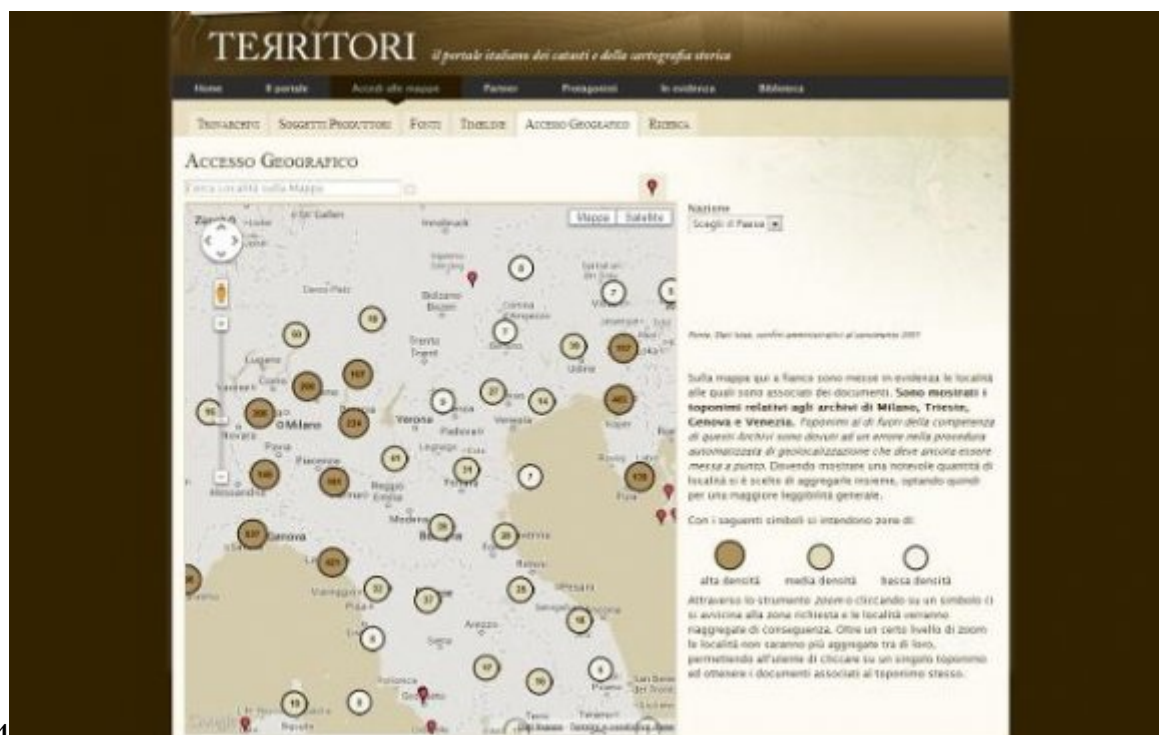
TERRITORI il portale italiano dei catasti e della cartografia storica

Home | Il portale | Accedi alle mappe | Partner | Protagonisti | In evidenza | Biblioteca

Tra archivi | Soggetti Produttori | Fonti | Timeline | Accesso Geografico | Ricerca

Accesso Geografico

Cerca località sulla Mappa

Mappa | Satellite

Nazione
Scegli il Paese

Fonte: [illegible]

Sulla mappa qui a fianco sono messe in evidenza le località alle quali sono associati dei documenti. Sono mostrati i toponimi relativi agli archivi di Milano, Trieste, Genova e Venezia. Toponimi al di fuori della competenza di questi Archivi sono dovuti ad un errore nella procedura automatizzata di geolocalizzazione che deve ancora essere messa a punto. Dovendo mostrare una notevole quantità di località si è scelto di aggregarle insieme, optando quindi per una maggiore leggibilità generale.

Con i seguenti simboli si intendono zone di:

alta densità | media densità | bassa densità

Attraverso lo strumento zoom o cliccando su un simbolo ci si avvicina alla zona richiesta e le località verranno riaggregate di conseguenza. Oltre un certo livello di zoom le località non saranno più aggregate tra di loro, permettendo all'utente di cliccare su un singolo toponimo ed ottenere i documenti associati al toponimo stesso.

Zurich | St. Gallen | Innsbruck | Bolzano Bozen | Trento Trient | Lugano | Como | Varese | Novara | Milano | Verona | Padova | Venezia | Udine | Pavia | Piacenza | Brescia | Reggio Emilia | Modena | Bologna | Ferrara | Alessandria | Genova | Viareggio | Pisa | Arezzo | Siena | Pesaro | Rimini | Pola | Grosseto

1